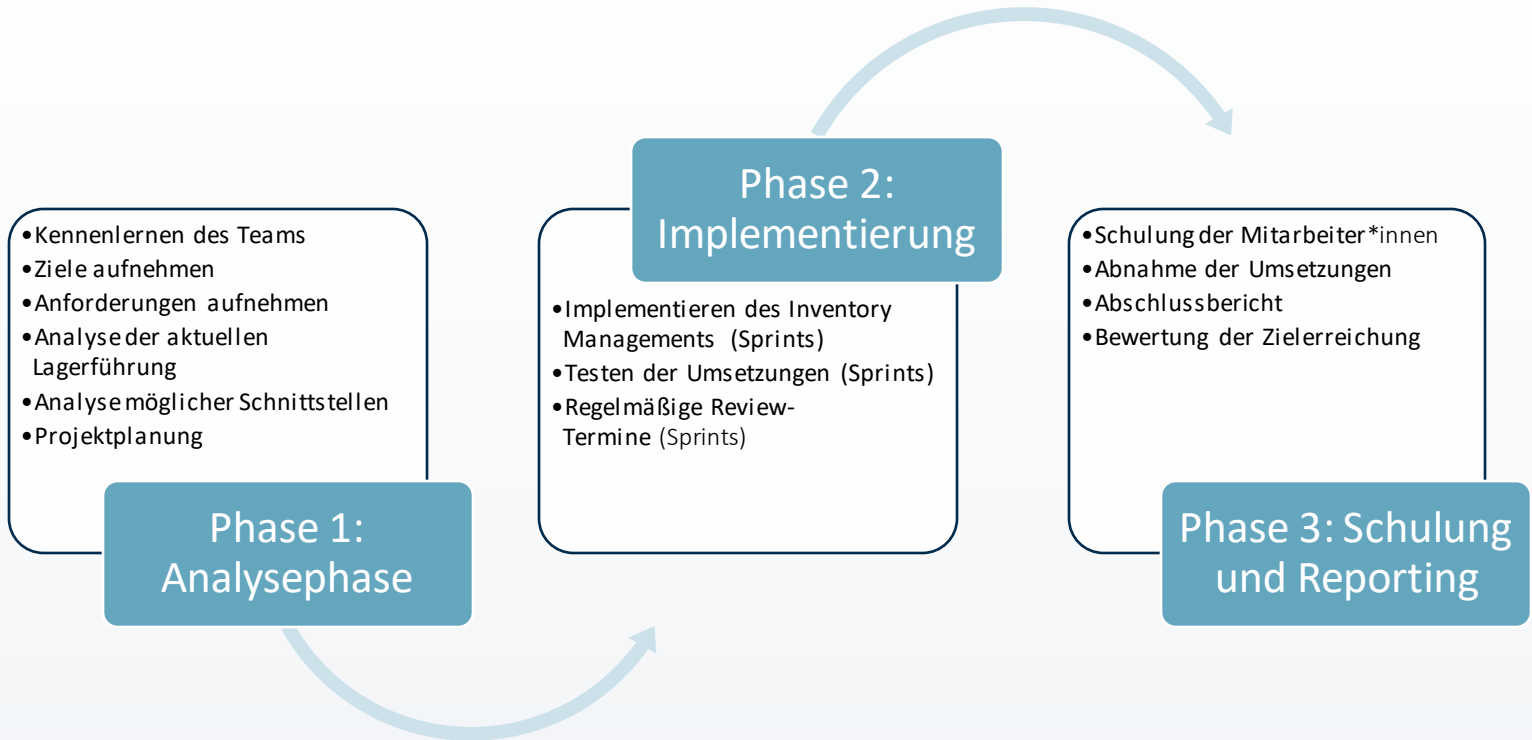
•Kennenlernen des Teams
•Ziele aufnehmen
•Anforderungen aufnehmen
•Analyse der aktuellen Lagerführung
•Analyse möglicher Schnittstellen
•Projektplanung

Phase 1: Analysephase

Phase 2: Implementierung

•Implementieren des Inventory Managements (Sprints)
•Testen der Umsetzungen (Sprints)
•Regelmäßige Review-Termine (Sprints)

•Schulung der Mitarbeiter*innen
•Abnahme der Umsetzungen
•Abschlussbericht
•Bewertung der Zielerreichung

Phase 3: Schulung und Reporting